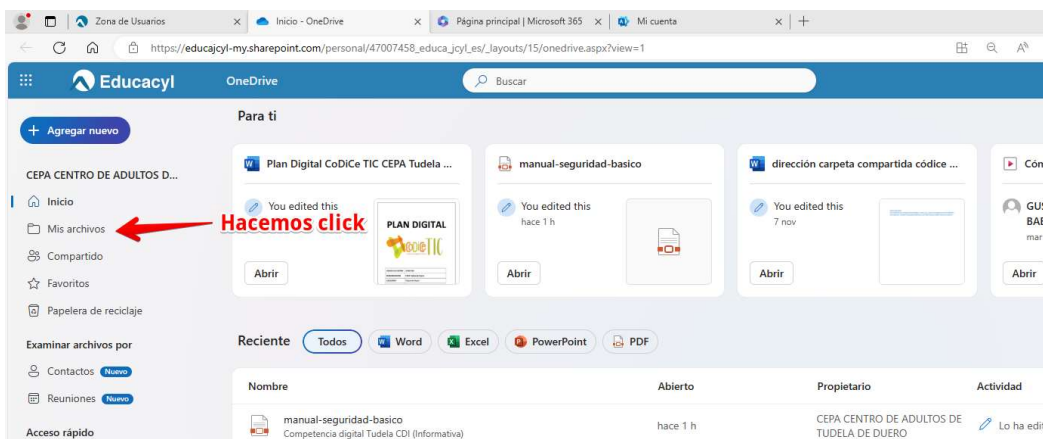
Zona de Usuarios | Inicio - OneDrive | Página principal | Microsoft 365 | Mi cuenta

https://educajcyl-my.sharepoint.com/personal/47007458_educa_jcyl_es/_layouts/15/onedrive.aspx?view=1

Educacyl OneDrive Buscar

+ Agregar nuevo

CEPA CENTRO DE ADULTOS D...

Inicio
Mis archivos
Compartido
Favoritos
Papelera de reciclaje

Examinar archivos por

Contactos Nuevo
Reuniones Nuevo

Acceso rápido

Hacemos click

Para ti

Plan Digital CoDiCe TIC CEPA Tudela ...
You edited this
PLAN DIGITAL
Abrir

manual-seguridad-basico
You edited this
hace 1 h
Abrir

dirección carpeta compartida códice ...
You edited this
7 nov
Abrir

Cón
GUS
BAE
mar
Abrir

Reciente Todos Word Excel PowerPoint PDF

| Nombre | Abierto | Propietario | Actividad |
|---|---|---|---|
| manual-seguridad-basico Competencia digital Tudela CDI (Informativa) | hace 1 h | CEPA CENTRO DE ADULTOS DE TUDELA DE DUERO | Lo ha edit |